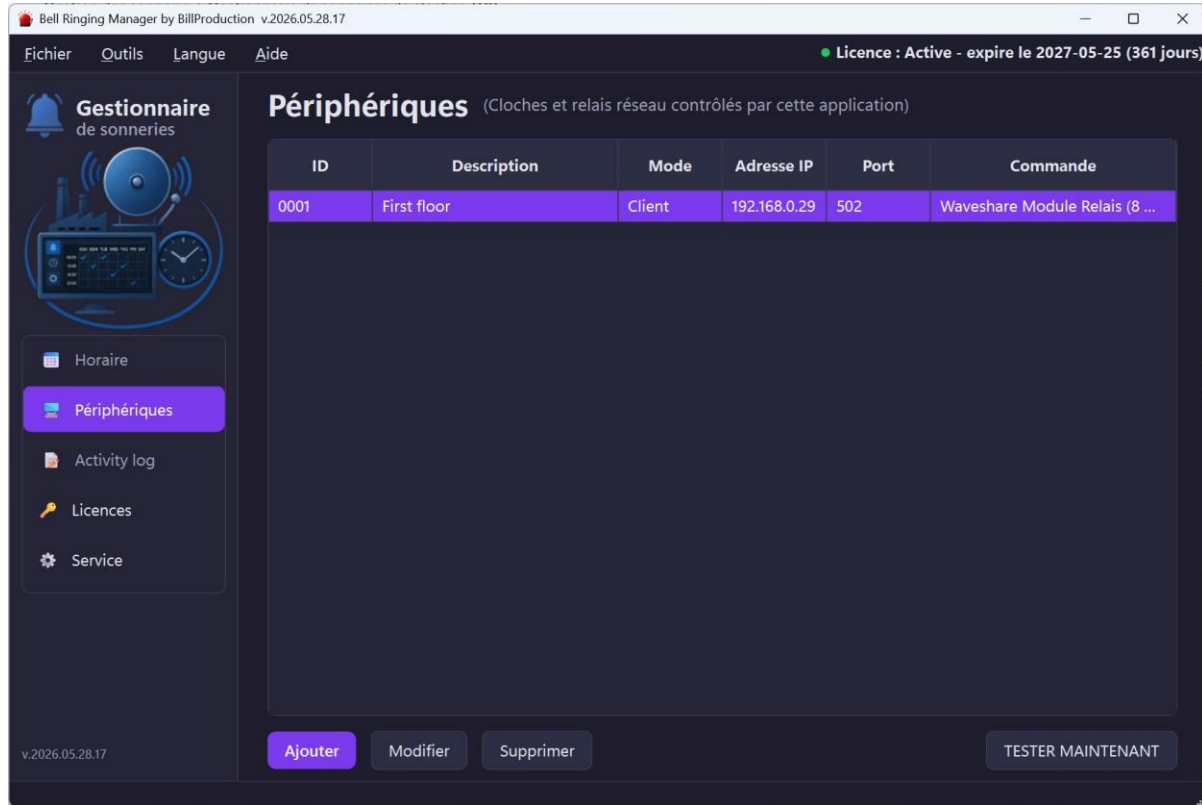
Bell Ringing Manager by BillProduction v.2026.05.28.17

Fichier Outils Langue Aide

● Licence : Active - expire le 2027-05-25 (361 jours)

Gestionnaire de sonneries

Périphériques (Cloches et relais réseau contrôlés par cette application)

| ID | Description | Mode | Adresse IP | Port | Commande |
|---|---|---|---|---|---|
| 0001 | First floor | Client | 192.168.0.29 | 502 | Waveshare Module Relais (8 ... |

Horaire
Périphériques
Activity log
Licences
Service

v.2026.05.28.17

Ajouter Modifier Supprimer TESTER MAINTENANT